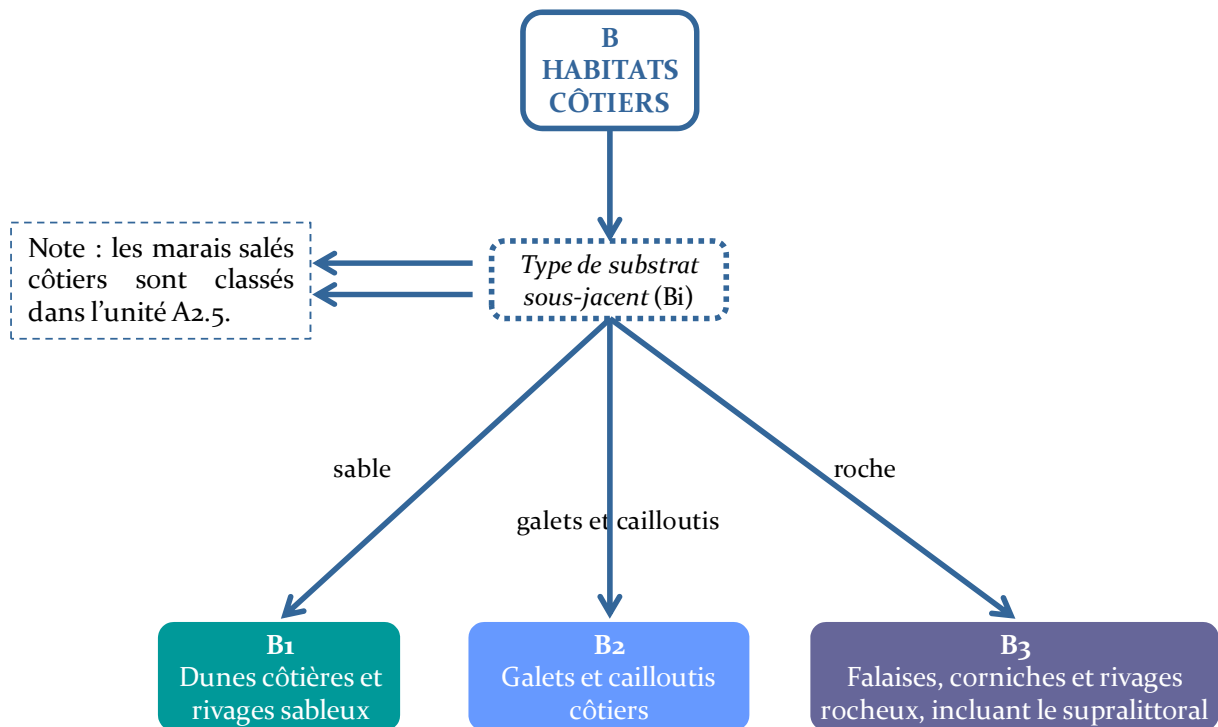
B
HABITATS
CÔTIERS

Note : les marais salés côtiers sont classés dans l'unité A2.5.

*Type de substrat sous-jacent* (Bi)

sable

galets et cailloutis

roche

B1
Dunes côtières et rivages sableux

B2
Galets et cailloutis côtiers

B3
Falaises, corniches et rivages rocheux, incluant le supralittoral